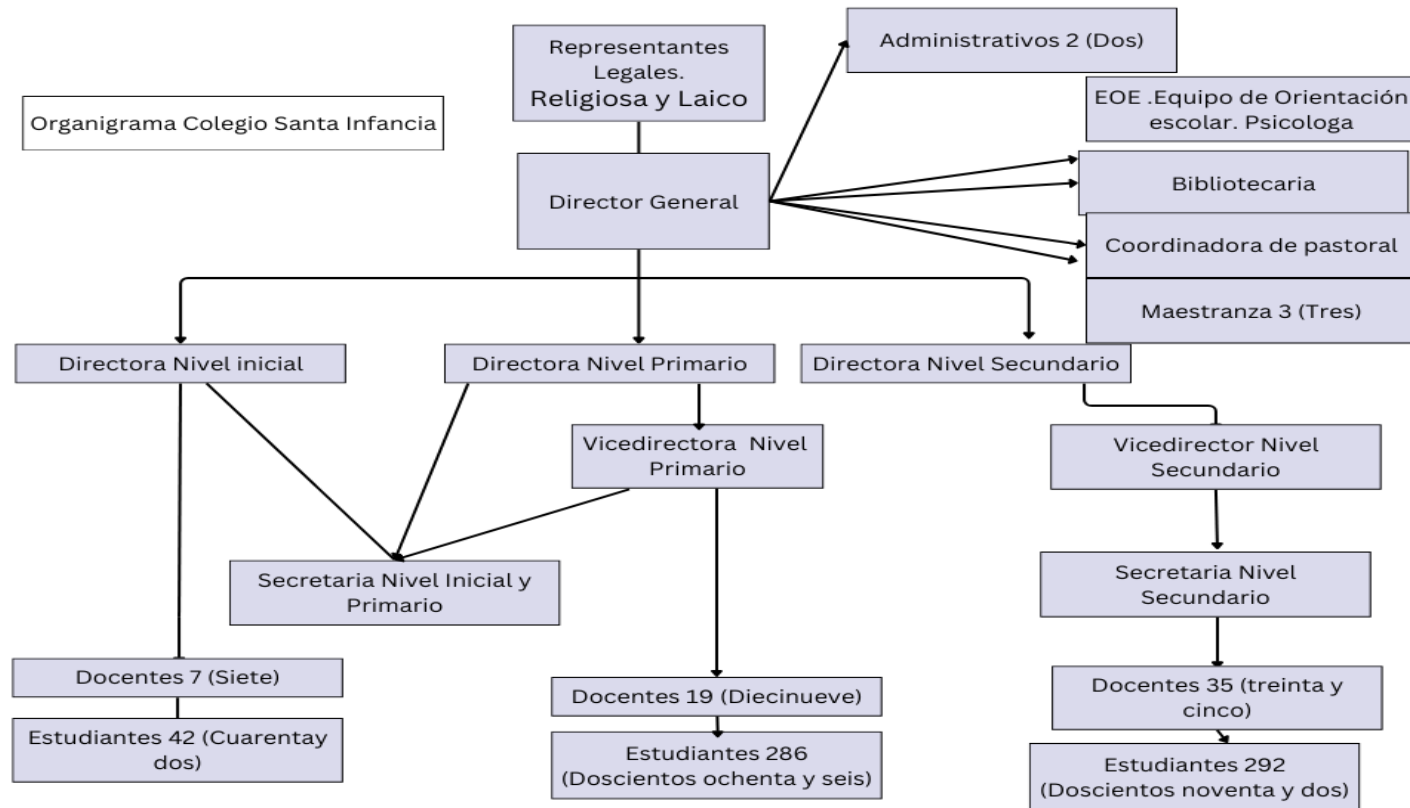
Organigrama Colegio Santa Infancia

Representantes Legales. Religiosa y Laico

Administrativos 2 (Dos)

EOE .Equipo de Orientación escolar. Psicologa

Director General

Bibliotecaria

Coordinadora de pastoral

Maestranza 3 (Tres)

Directora Nivel inicial

Directora Nivel Primario

Directora Nivel Secundario

Vicedirectora Nivel Primario

Vicedirector Nivel Secundario

Secretaria Nivel Inicial y Primario

Secretaria Nivel Secundario

Docentes 7 (Siete)

Estudiantes 42 (Cuarentay dos)

Docentes 19 (Diecinueve)

Estudiantes 286 (Doscientos ochenta y seis)

Docentes 35 (treinta y cinco)

Estudiantes 292 (Doscientos noventa y dos)